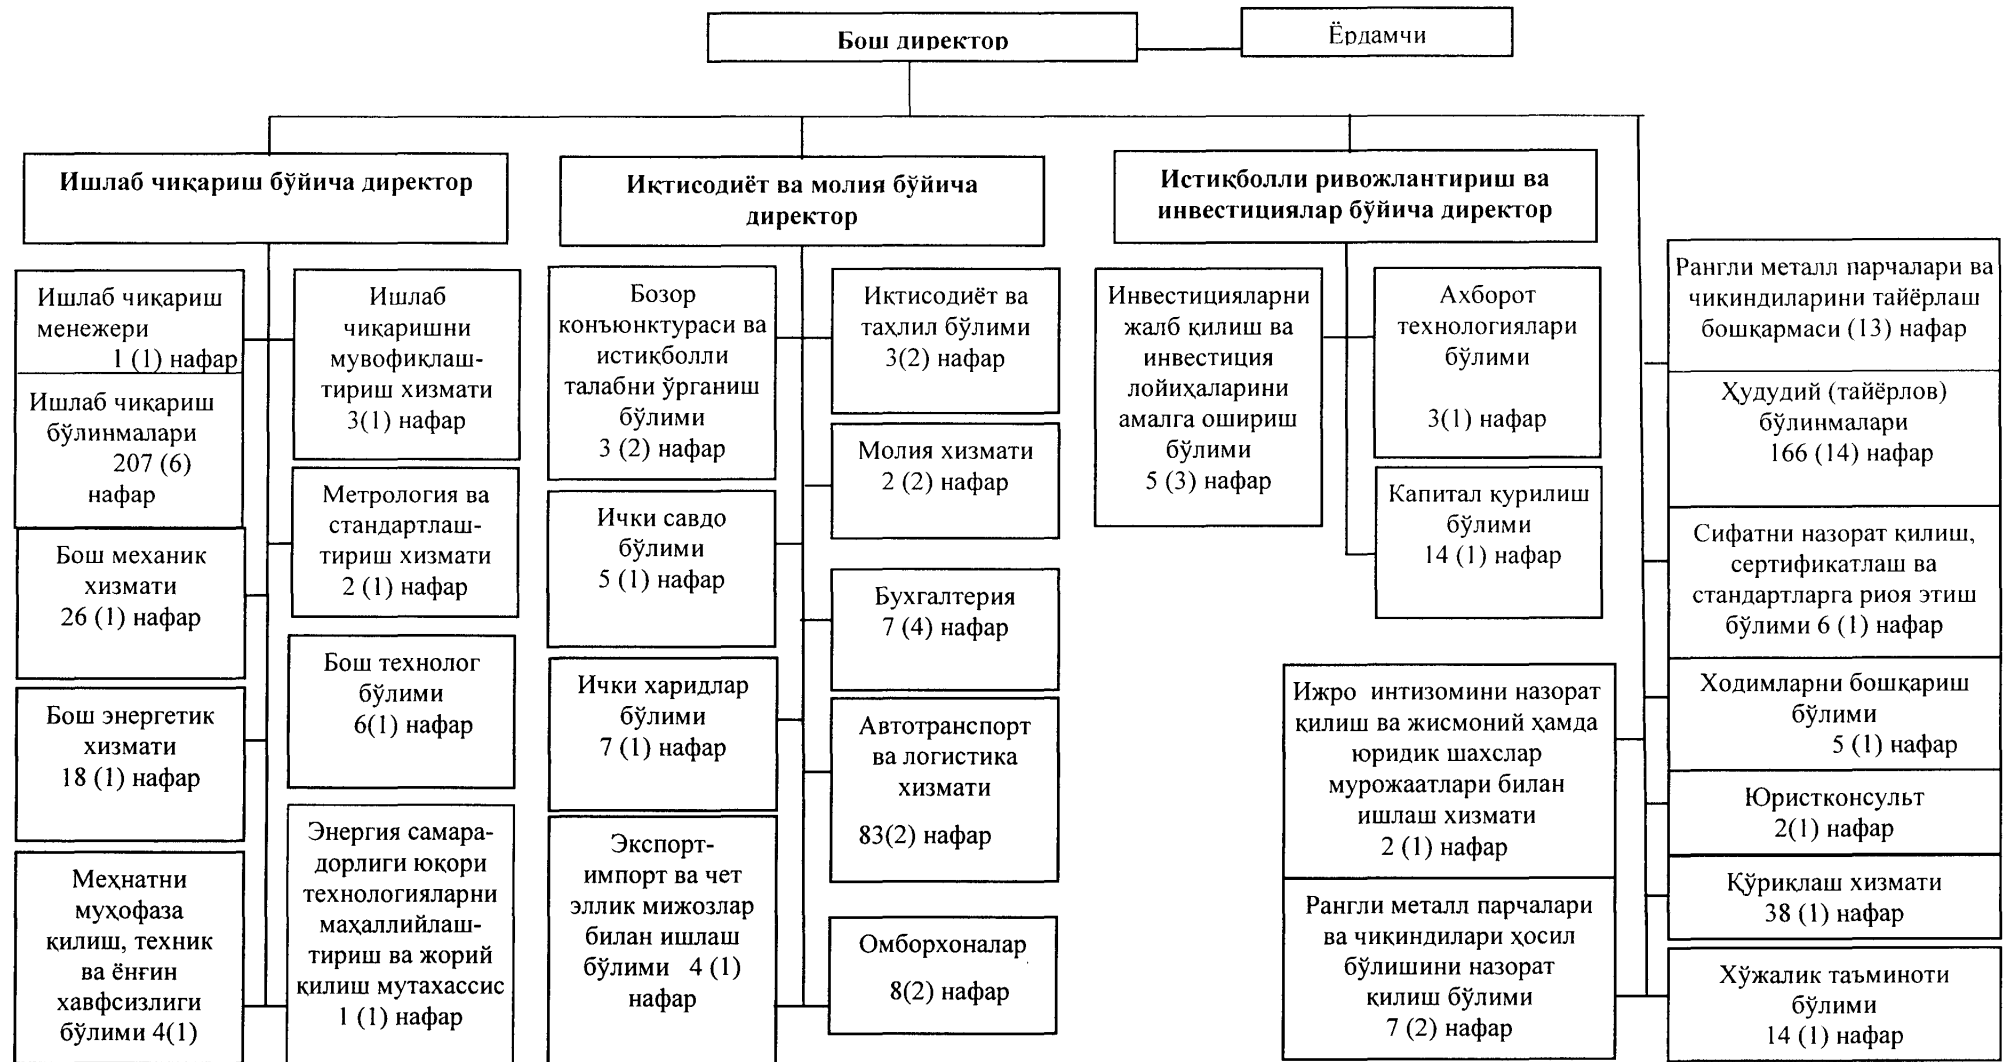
Бош директор

Ёрдамчи

Ишлаб чиқариш бўйича директор

Иқтисодиёт ва молия бўйича директор

Истиқболли ривожлантириш ва инвестициялар бўйича директор

Ишлаб чиқариш менежери 1 (1) нафар

Ишлаб чиқариш бўлинмалари 207 (6) нафар

Бош механик хизмати 26 (1) нафар

Бош энергетик хизмати 18 (1) нафар

Меҳнатни муҳофаза қилиш, техник ва ёнғин хавфсизлиги бўлими 4(1)

Ишлаб чиқаришни мувофиқлаштириш хизмати 3(1) нафар

Метрология ва стандартлаштириш хизмати 2 (1) нафар

Бош технолог бўлими 6(1) нафар

Энергия самарадорлиги юқори технологияларни маҳаллийлаштириш ва жорий қилиш мутахассис 1 (1) нафар

Бозор конъюнктураси ва истиқболли талабни ўрганиш бўлими 3 (2) нафар

Ички савдо бўлими 5 (1) нафар

Ички харидлар бўлими 7 (1) нафар

Экспорт-импорт ва чет эллик мижозлар билан ишлаш бўлими 4 (1) нафар

Иқтисодиёт ва таҳлил бўлими 3(2) нафар

Молия хизмати 2 (2) нафар

Бухгалтерия 7 (4) нафар

Автотранспорт ва логистика хизмати 83(2) нафар

Омборхоналар 8(2) нафар

Инвестицияларни жалб қилиш ва инвестиция лойиҳаларини амалга ошириш бўлими 5 (3) нафар

Ахборот технологиялари бўлими 3(1) нафар

Капитал қурилиш бўлими 14 (1) нафар

Ижро интизомини назорат қилиш ва жисмоний ҳамда юридик шахслар мурожаатлари билан ишлаш хизмати 2 (1) нафар

Рангли металл парчалари ва чиқиндилари ҳосил бўлишини назорат қилиш бўлими 7 (2) нафар

Рангли металл парчалари ва чиқиндиларини тайёрлаш бошқармаси (13) нафар

Ҳудудий (тайёрлов) бўлинмалари 166 (14) нафар

Сифатни назорат қилиш, сертификатлаш ва стандартларга риоя этиш бўлими 6 (1) нафар

Ходимларни бошқариш бўлими 5 (1) нафар

Юристконсульт 2(1) нафар

Қўриқлаш хизмати 38 (1) нафар

Хўжалик таъминоти бўлими 14 (1) нафар